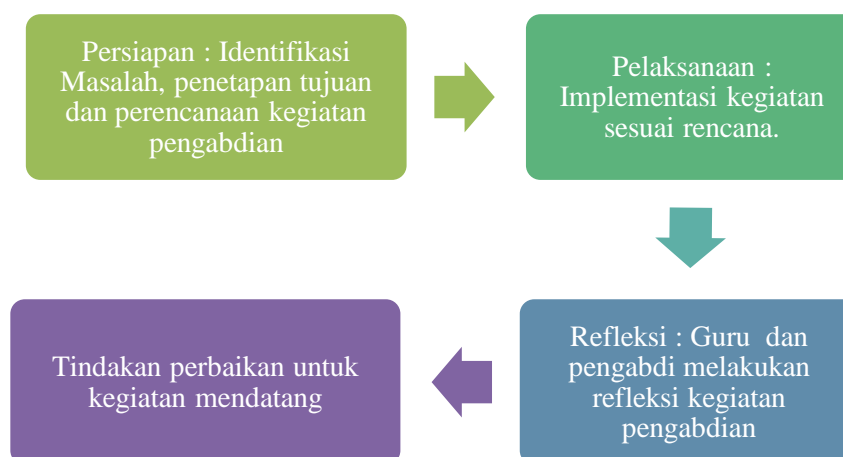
Persiapan : Identifikasi Masalah, penetapan tujuan dan perencanaan kegiatan pengabdian

Pelaksanaan : Implementasi kegiatan sesuai rencana.

Refleksi : Guru dan pengabdi melakukan refleksi kegiatan pengabdian

Tindakan perbaikan untuk kegiatan mendatang